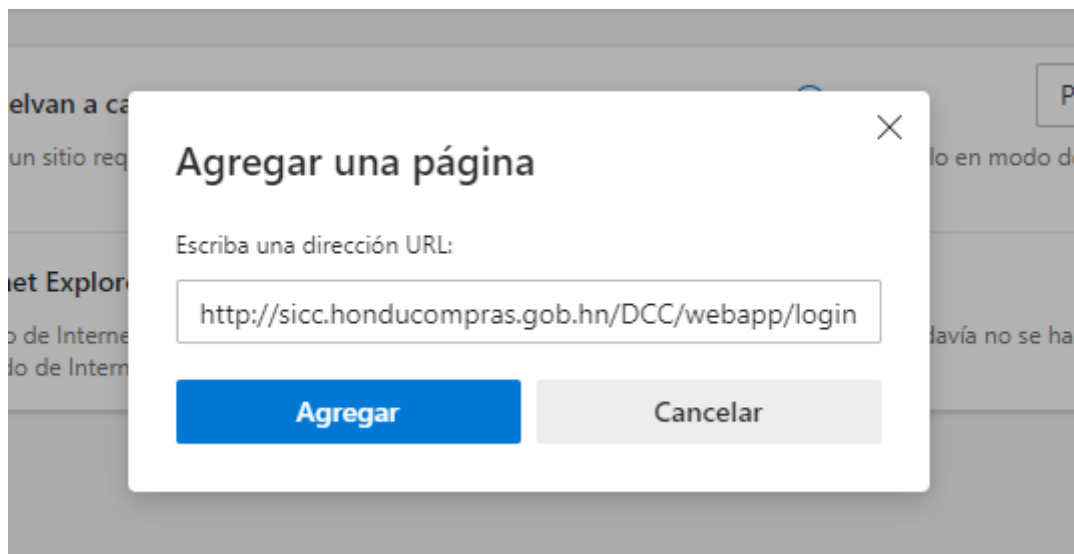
elvan a ca

un sitio req

lo en modo d

P

net Explor

o de Interne

do de Intern

davía no se ha

Agregar una página

×

Escriba una dirección URL:

http://sicc.honducompras.gob.hn/DCC/webapp/login

Agregar

Cancelar